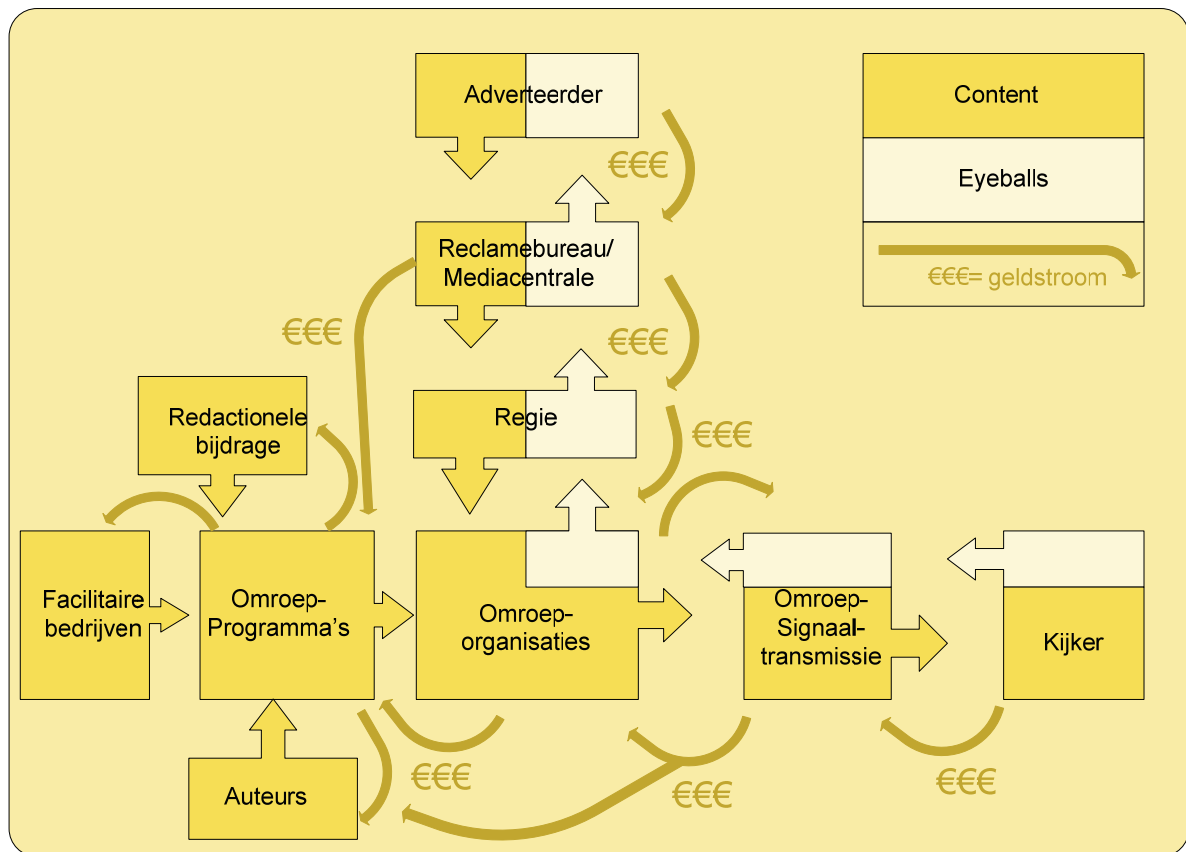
Adverteerder

Content

Eyeballs

€€€= geldstroom

€€€

Reclamebureau/ Mediacentrale

€€€

€€€

Redactionele bijdrage

Regie

€€€

Facilitaire bedrijven

Omroep-Programma's

Omroep-organisaties

Omroep-Signaal-transmissie

Kijker

Auteurs

€€€

€€€

€€€